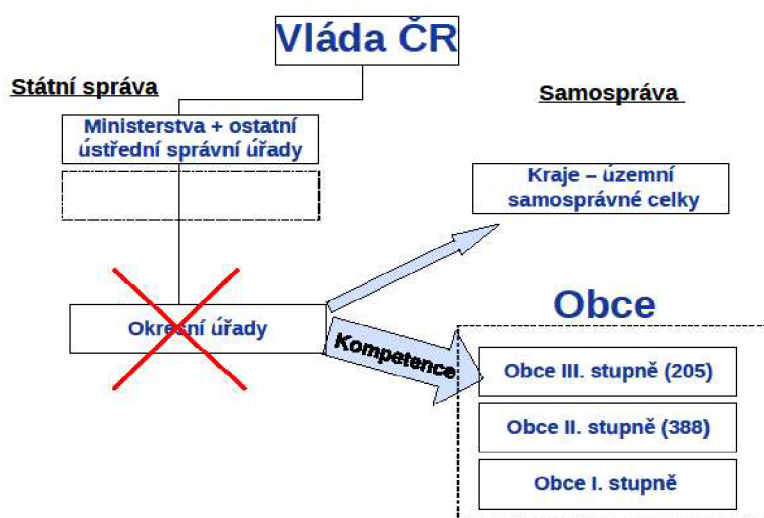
Vláda ČR

Státní správa

Samospráva

Ministerstva + ostatní ústřední správní úřady

Kraje – územní samosprávné celky

Obce

Okresní úřady

Kompetence

Obce III. stupně (205)

Obce II. stupně (388)

Obce I. stupně